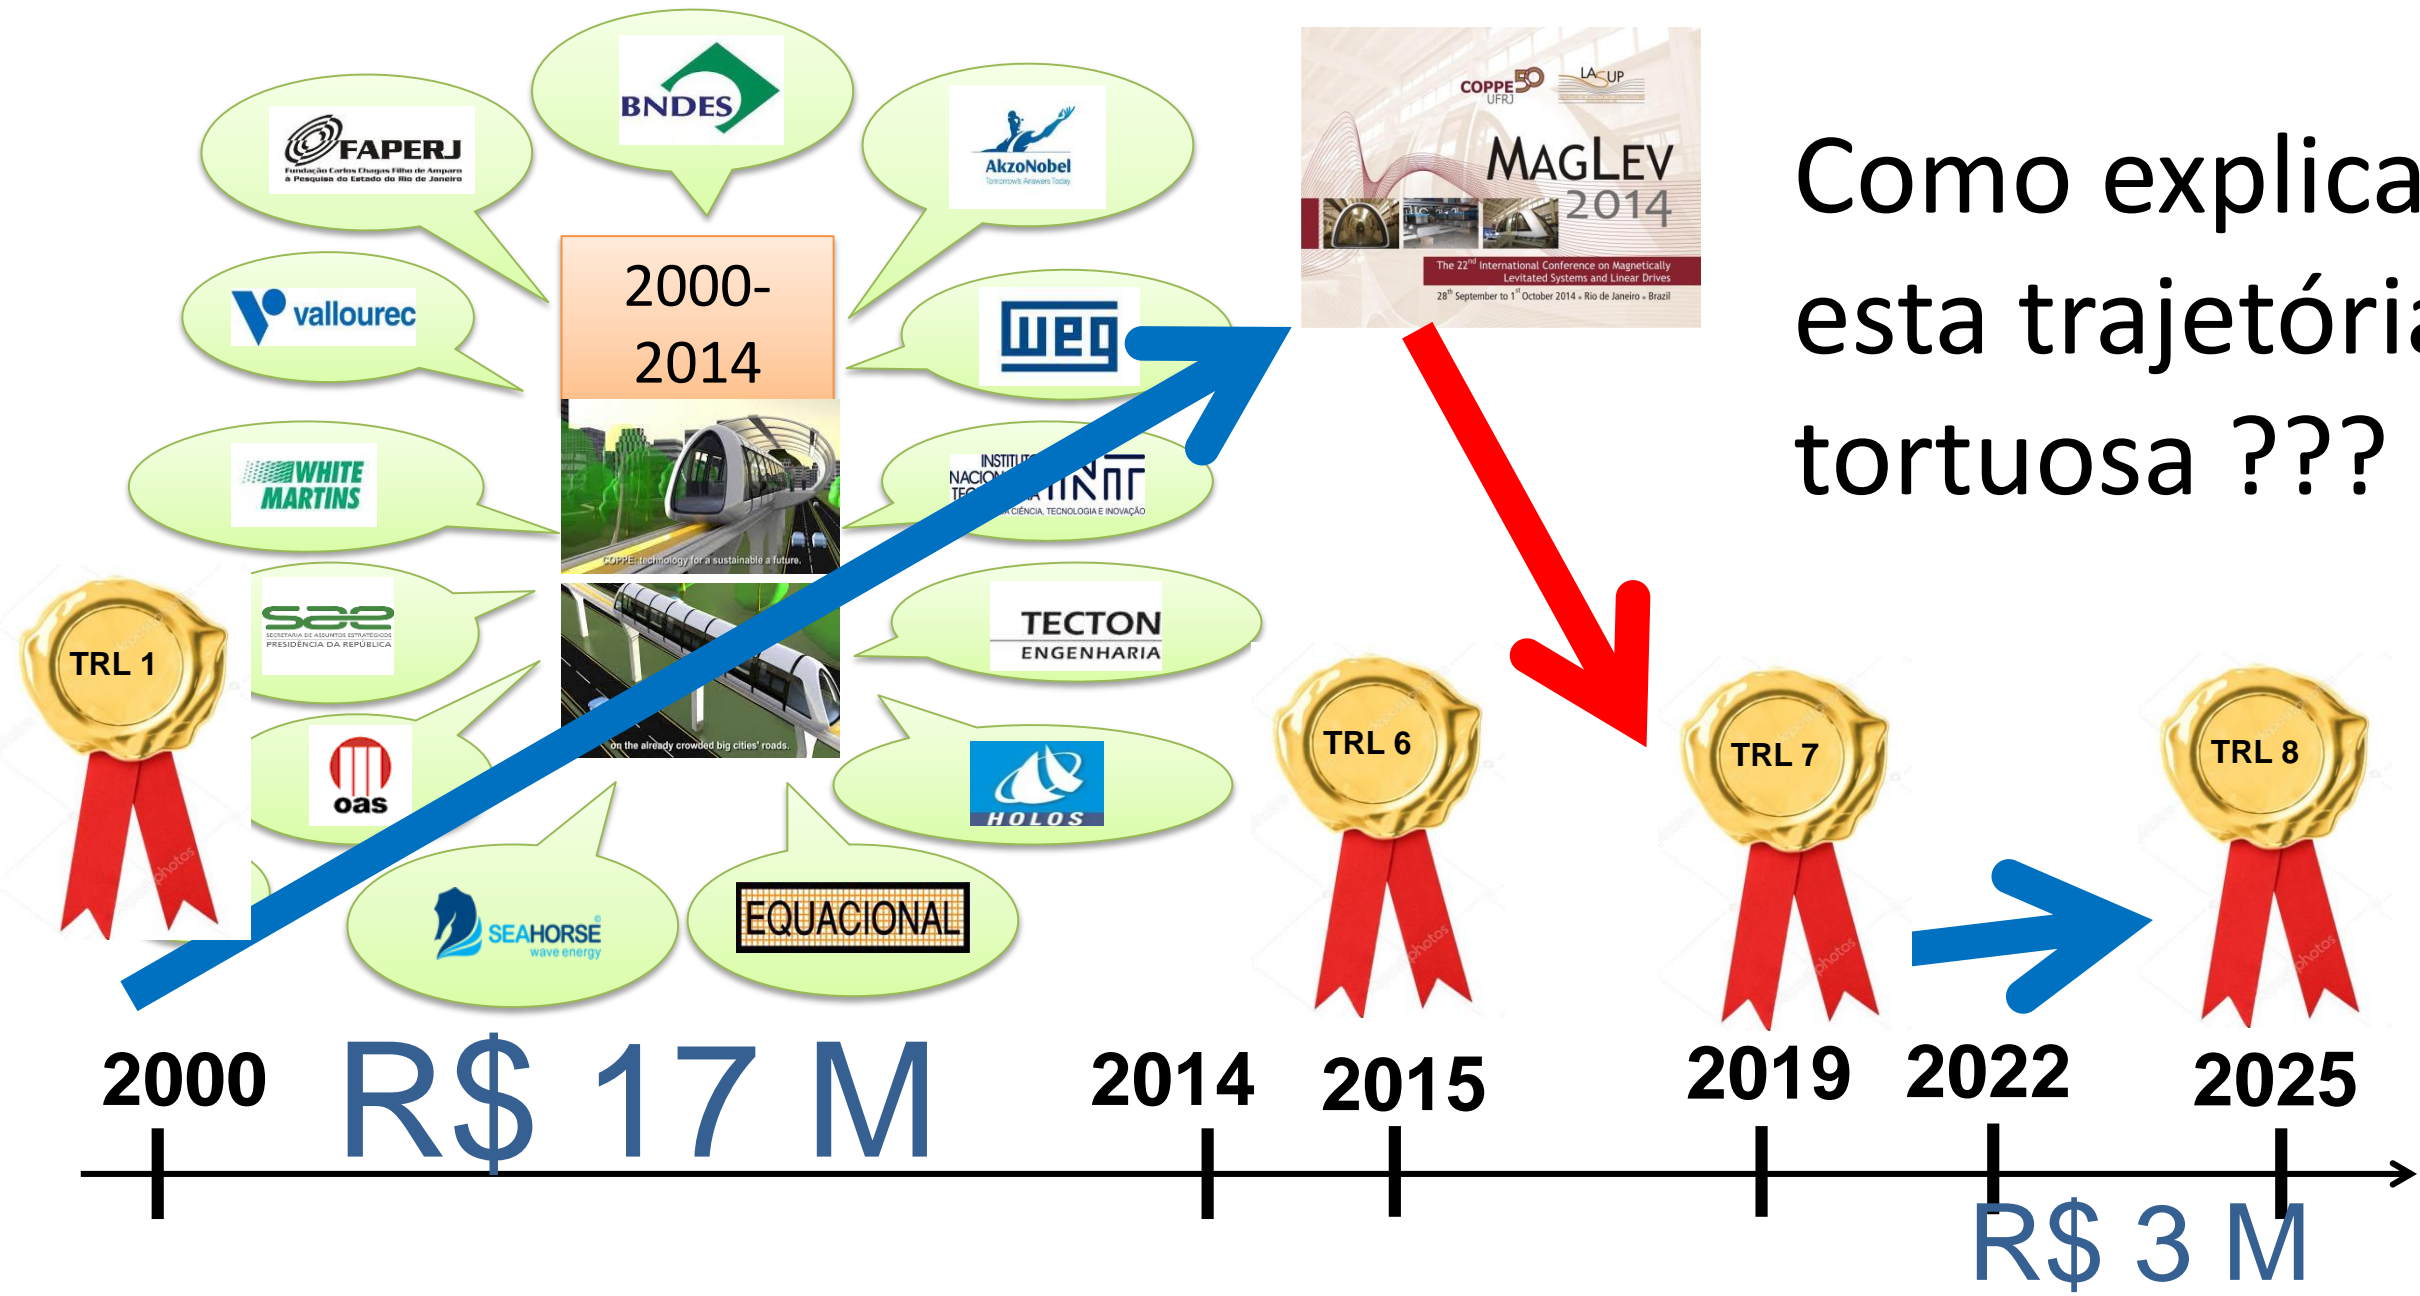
FAPERJ
Fundação Carlos Chagas Filho de Amparo à Pesquisa do Estado do Rio de Janeiro

BNDES

AkzoNobel
Tomorrow's Answers Today

vallourec

2000-2014

weg

WHITE MARTINS

INSTITUTO NACIONAL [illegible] INCT
CIÊNCIA, TECNOLOGIA E INOVAÇÃO

COPPE: technology for a sustainable future.

sae
SECRETARIA DE ASSUNTOS ESTRATÉGICOS
PRESIDÊNCIA DA REPÚBLICA

TECTON
ENGENHARIA

on the already crowded big cities' roads.

oas

HOLOS

SEAHORSE
wave energy

EQUACIONAL

COPPE 50 UFRJ
LASUP
MAGLEV 2014
The 22nd International Conference on Magnetically Levitated Systems and Linear Drives
28th September to 1st October 2014 • Rio de Janeiro • Brazil

Como explica
esta trajetória
tortuosa ???

TRL 1

TRL 6

TRL 7

TRL 8

2000
R$ 17 M
2014
2015
2019
2022
2025
R$ 3 M